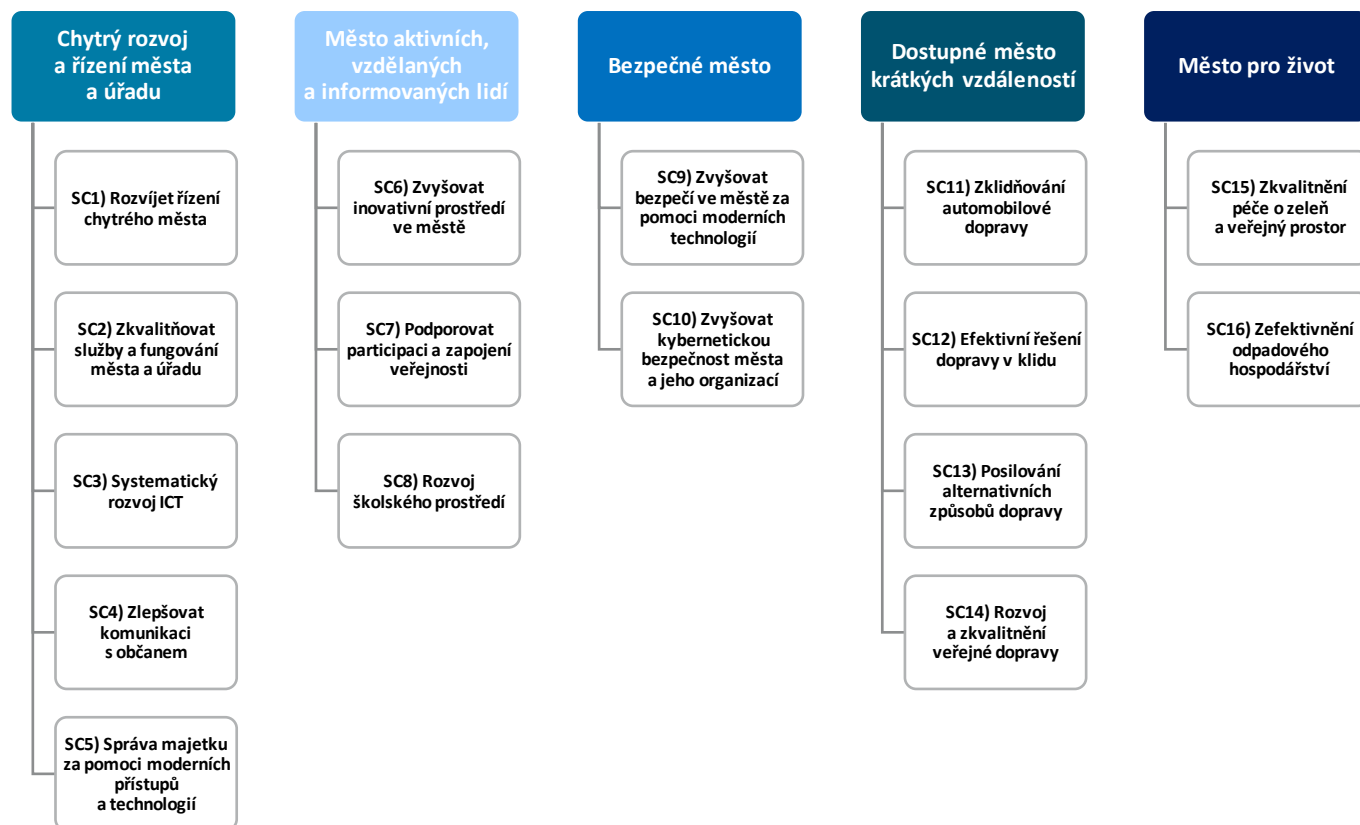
Chytrý rozvoj a řízení města a úřadu

SC1) Rozvíjet řízení chytrého města

SC2) Zkvalitňovat služby a fungování města a úřadu

SC3) Systematický rozvoj ICT

SC4) Zlepšovat komunikaci s občanem

SC5) Správa majetku za pomoci moderních přístupů a technologií

Město aktivních, vzdělaných a informovaných lidí

SC6) Zvyšovat inovativní prostředí ve městě

SC7) Podporovat participaci a zapojení veřejnosti

SC8) Rozvoj školského prostředí

Bezpečné město

SC9) Zvyšovat bezpečí ve městě za pomoci moderních technologií

SC10) Zvyšovat kybernetickou bezpečnost města a jeho organizací

Dostupné město krátkých vzdáleností

SC11) Zklidňování automobilové dopravy

SC12) Efektivní řešení dopravy v klidu

SC13) Posilování alternativních způsobů dopravy

SC14) Rozvoj a zkvalitnění veřejné dopravy

Město pro život

SC15) Zkvalitnění péče o zeleň a veřejný prostor

SC16) Zefektivnění odpadového hospodářství